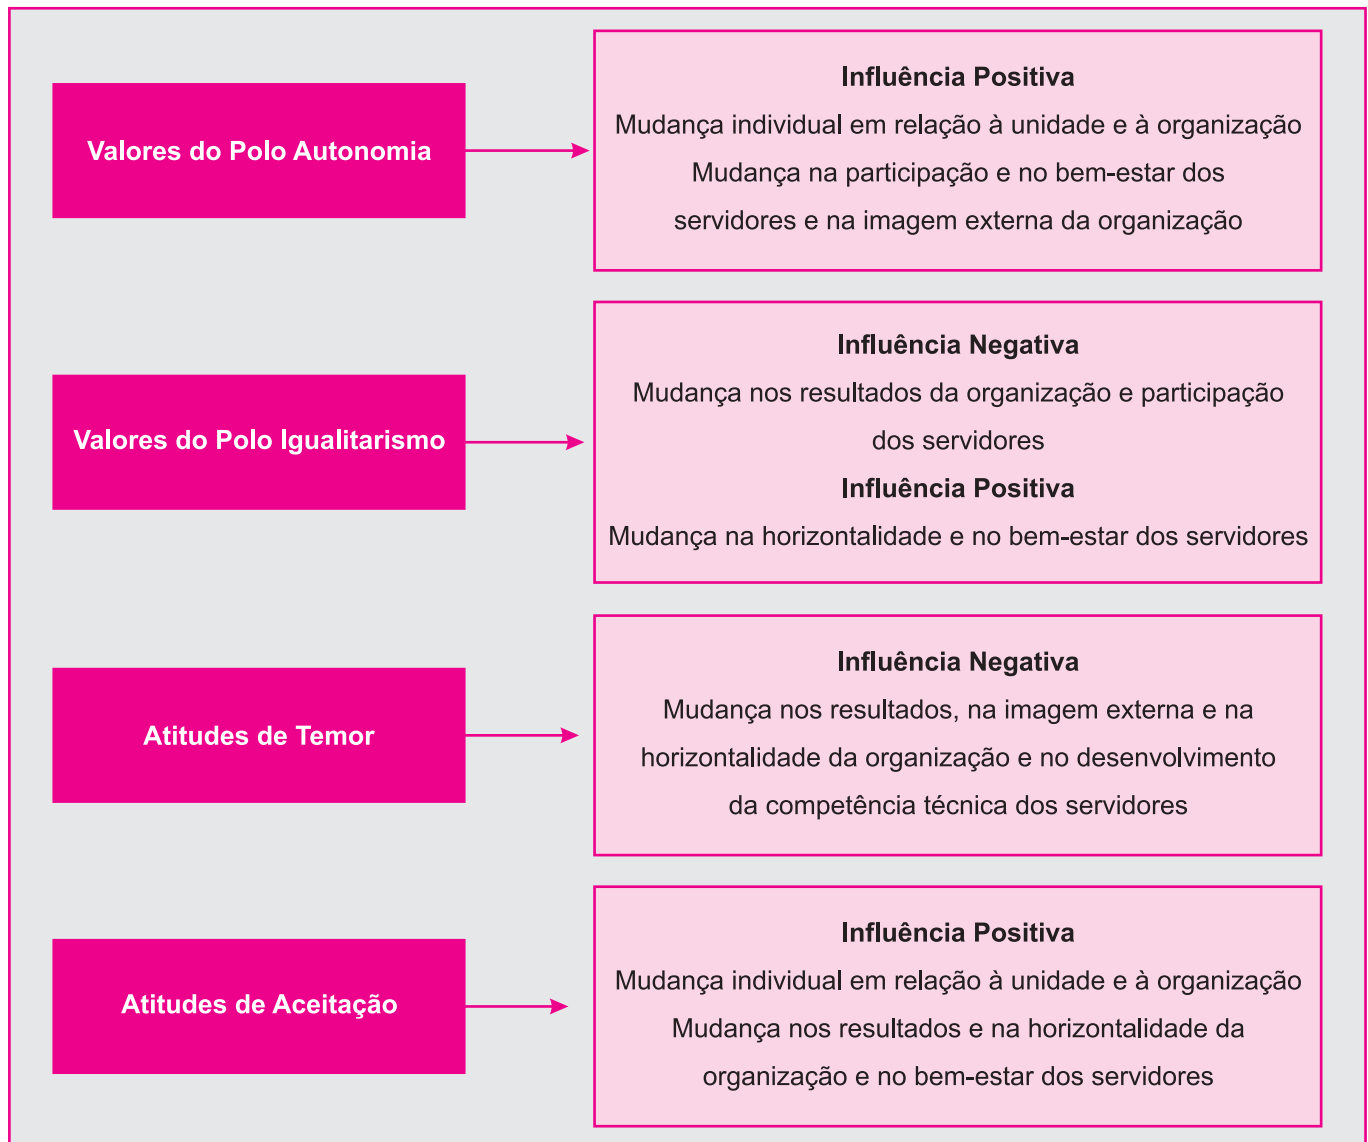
Valores do Polo Autonomia

Influência Positiva
Mudança individual em relação à unidade e à organização
Mudança na participação e no bem-estar dos servidores e na imagem externa da organização

Valores do Polo Igualitarismo

Influência Negativa
Mudança nos resultados da organização e participação dos servidores
Influência Positiva
Mudança na horizontalidade e no bem-estar dos servidores

Atitudes de Temor

Influência Negativa
Mudança nos resultados, na imagem externa e na horizontalidade da organização e no desenvolvimento da competência técnica dos servidores

Atitudes de Aceitação

Influência Positiva
Mudança individual em relação à unidade e à organização
Mudança nos resultados e na horizontalidade da organização e no bem-estar dos servidores